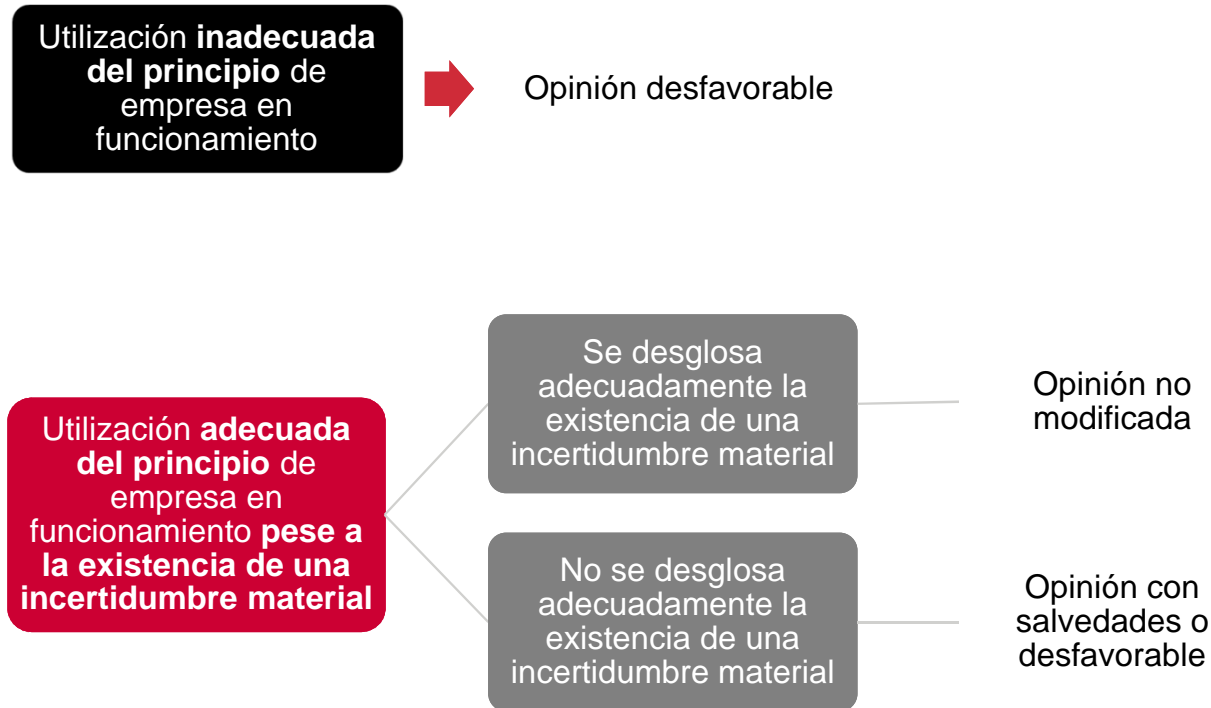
Utilización **inadecuada del principio** de empresa en funcionamiento

Opinión desfavorable

Utilización **adecuada del principio** de empresa en funcionamiento **pese a la existencia de una incertidumbre material**

Se desglosa adecuadamente la existencia de una incertidumbre material

Opinión no modificada

No se desglosa adecuadamente la existencia de una incertidumbre material

Opinión con salvedades o desfavorable